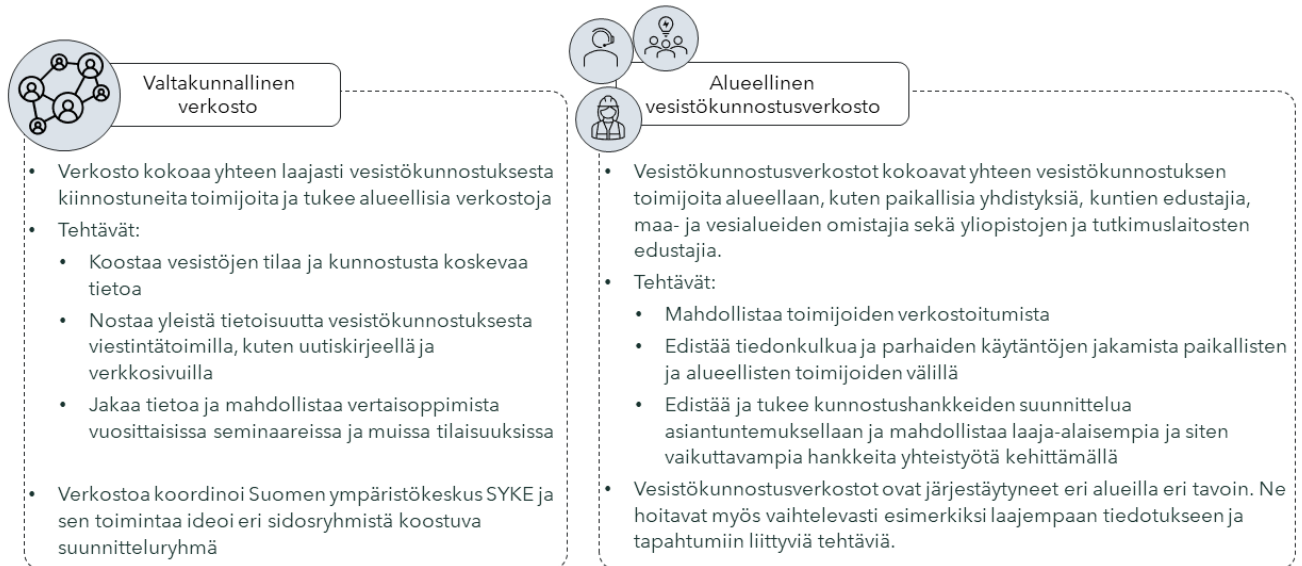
Valtakunnallinen verkosto

- Verkosto kokoaa yhteen laajasti vesistökunnostuksesta kiinnostuneita toimijoita ja tukee alueellisia verkostoja
- Tehtävät:
  - Koostaa vesistöjen tilaa ja kunnostusta koskevaa tietoa
  - Nostaa yleistä tietoisuutta vesistökunnostuksesta viestintätoimilla, kuten uutiskirjeellä ja verkkosivuilla
  - Jakaa tietoa ja mahdollistaa vertaisoppimista vuosittaisissa seminaareissa ja muissa tilaisuuksissa
- Verkostoa koordinoi Suomen ympäristökeskus SYKE ja sen toimintaa ideoi eri sidosryhmistä koostuva suunnitteluryhmä

Alueellinen vesistökunnostusverkosto

- Vesistökunnostusverkostot kokoavat yhteen vesistökunnostuksen toimijoita alueellaan, kuten paikallisia yhdistyksiä, kuntien edustajia, maa- ja vesialueiden omistajia sekä yliopistojen ja tutkimuslaitosten edustajia.
- Tehtävät:
  - Mahdollistaa toimijoiden verkostoitumista
  - Edistää tiedonkulkua ja parhaiden käytäntöjen jakamista paikallisten ja alueellisten toimijoiden välillä
  - Edistää ja tukee kunnostushankkeiden suunnittelua asiantuntemuksellaan ja mahdollistaa laaja-alaisempia ja siten vaikuttavampia hankkeita yhteistyötä kehittämällä
- Vesistökunnostusverkostot ovat järjestäytyneet eri alueilla eri tavoin. Ne hoitavat myös vaihtelevasti esimerkiksi laajempaan tiedotukseen ja tapahtumiin liittyviä tehtäviä.